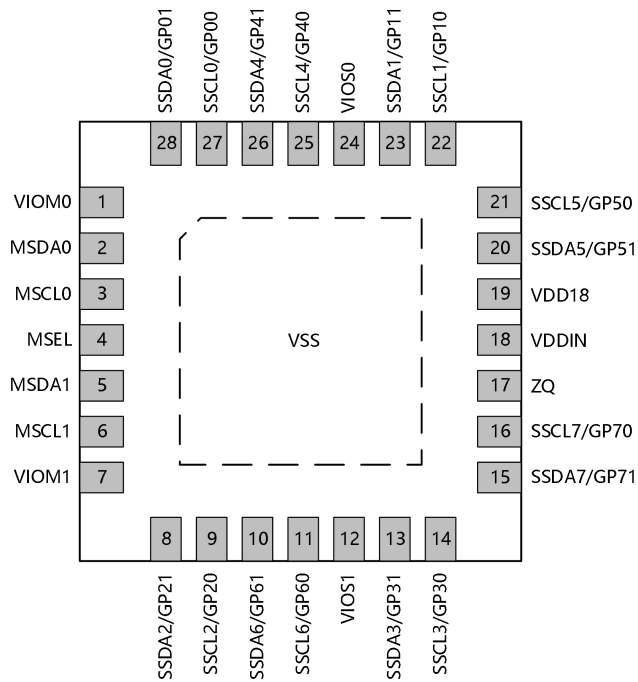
SSDA0/GP01
SSCL0/GP00
SSDA4/GP41
SSCL4/GP40
VIOS0
SSDA1/GP11
SSCL1/GP10

28 27 26 25 24 23 22

VIOM0 1
MSDA0 2
MSCL0 3
MSEL 4
MSDA1 5
MSCL1 6
VIOM1 7

VSS

21 SSCL5/GP50
20 SSDA5/GP51
19 VDD18
18 VDDIN
17 ZQ
16 SSCL7/GP70
15 SSDA7/GP71

8 9 10 11 12 13 14

SSDA2/GP21
SSCL2/GP20
SSDA6/GP61
SSCL6/GP60
VIOS1
SSDA3/GP31
SSCL3/GP30